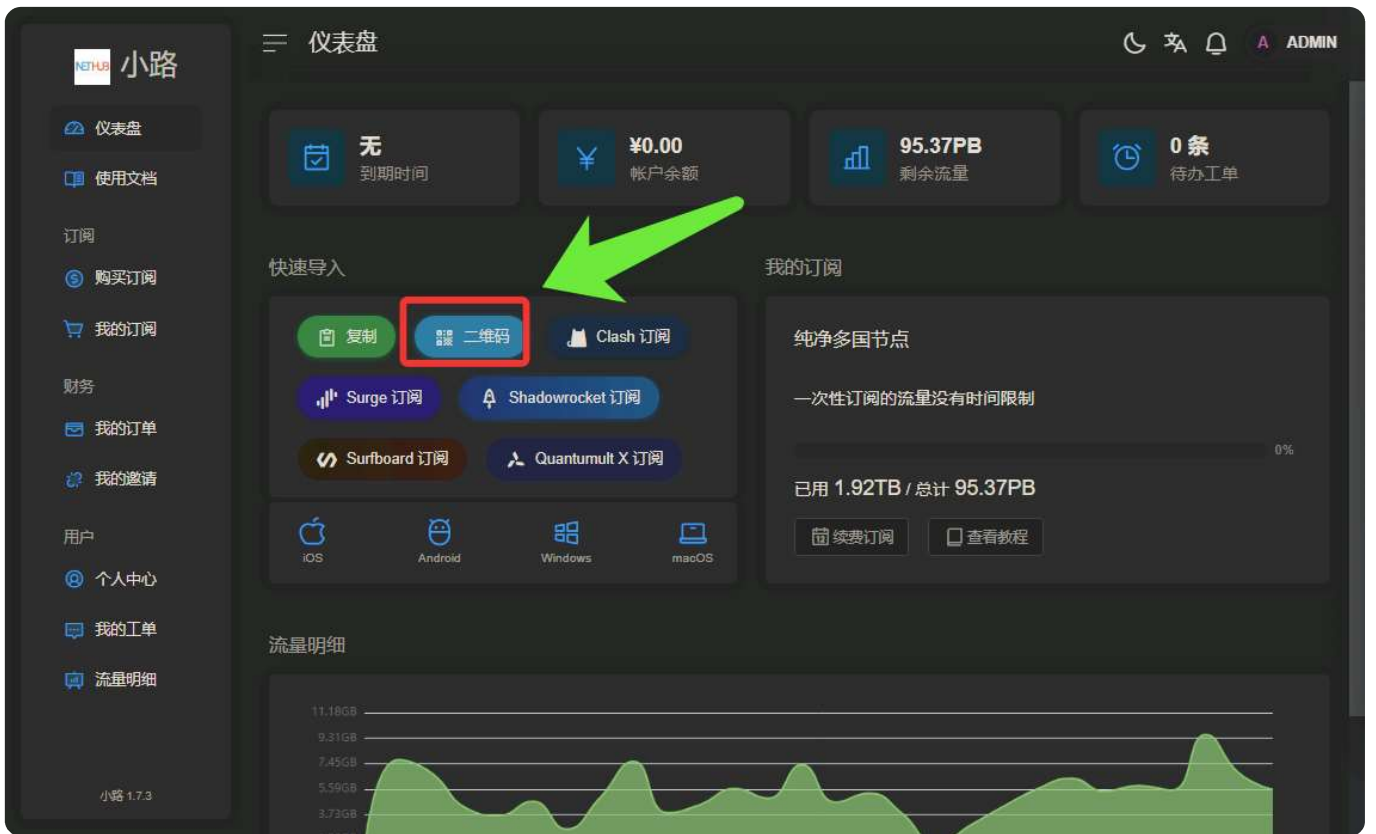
NETHUB 小路

仪表盘
使用文档
订阅
购买订阅
我的订阅
财务
我的订单
我的邀请
用户
个人中心
我的工单
流量明细

小路 1.7.3

仪表盘

A ADMIN

无
到期时间

¥0.00
帐户余额

95.37PB
剩余流量

0 条
待办工单

快速导入

复制
二维码
Clash 订阅
Surge 订阅
Shadowrocket 订阅
Surfboard 订阅
Quantumult X 订阅

iOS
Android
Windows
macOS

我的订阅

纯净多国节点

一次性订阅的流量没有时间限制

0%

已用 1.92TB / 总计 95.37PB

续费订阅
查看教程

流量明细

11.18GB
9.31GB
7.45GB
5.59GB
3.73GB